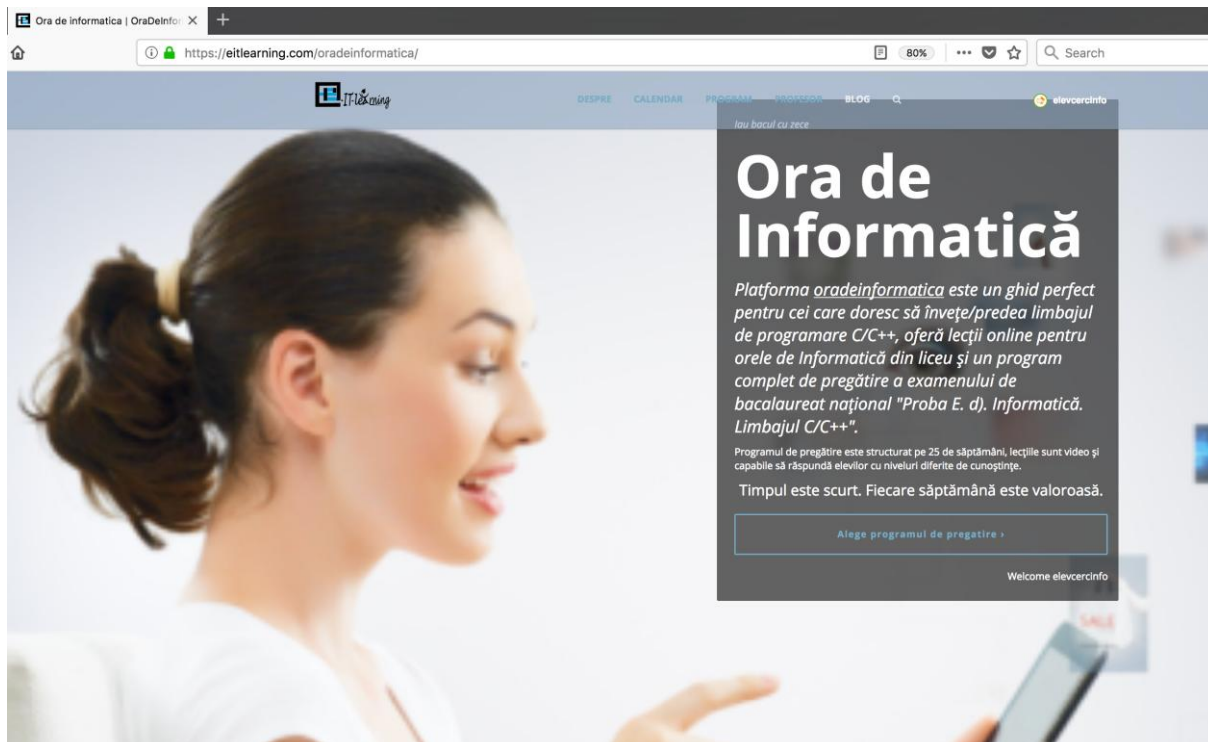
Ora de informatica | OraDeInfor ×
https://eitlearning.com/oradeinformatica/
80%
Search

ITLearning

DESPRE CALENDAR PROGRAM PROFESOR BLOG

elevcercinfo

Iau bacul cu zece

Ora de Informatică

Platforma oradeinformatica este un ghid perfect pentru cei care doresc să înveţe/predea limbajul de programare C/C++, oferă lecţii online pentru orele de Informatică din liceu şi un program complet de pregătire a examenului de bacalaureat naţional "Proba E. d). Informatică. Limbajul C/C++".

Programul de pregătire este structurat pe 25 de săptămâni, lecţiile sunt video şi capabile să răspundă elevilor cu niveluri diferite de cunoştinţe.

Timpul este scurt. Fiecare săptămână este valoroasă.

Alege programul de pregatire ›

Welcome elevcercinfo

SALE